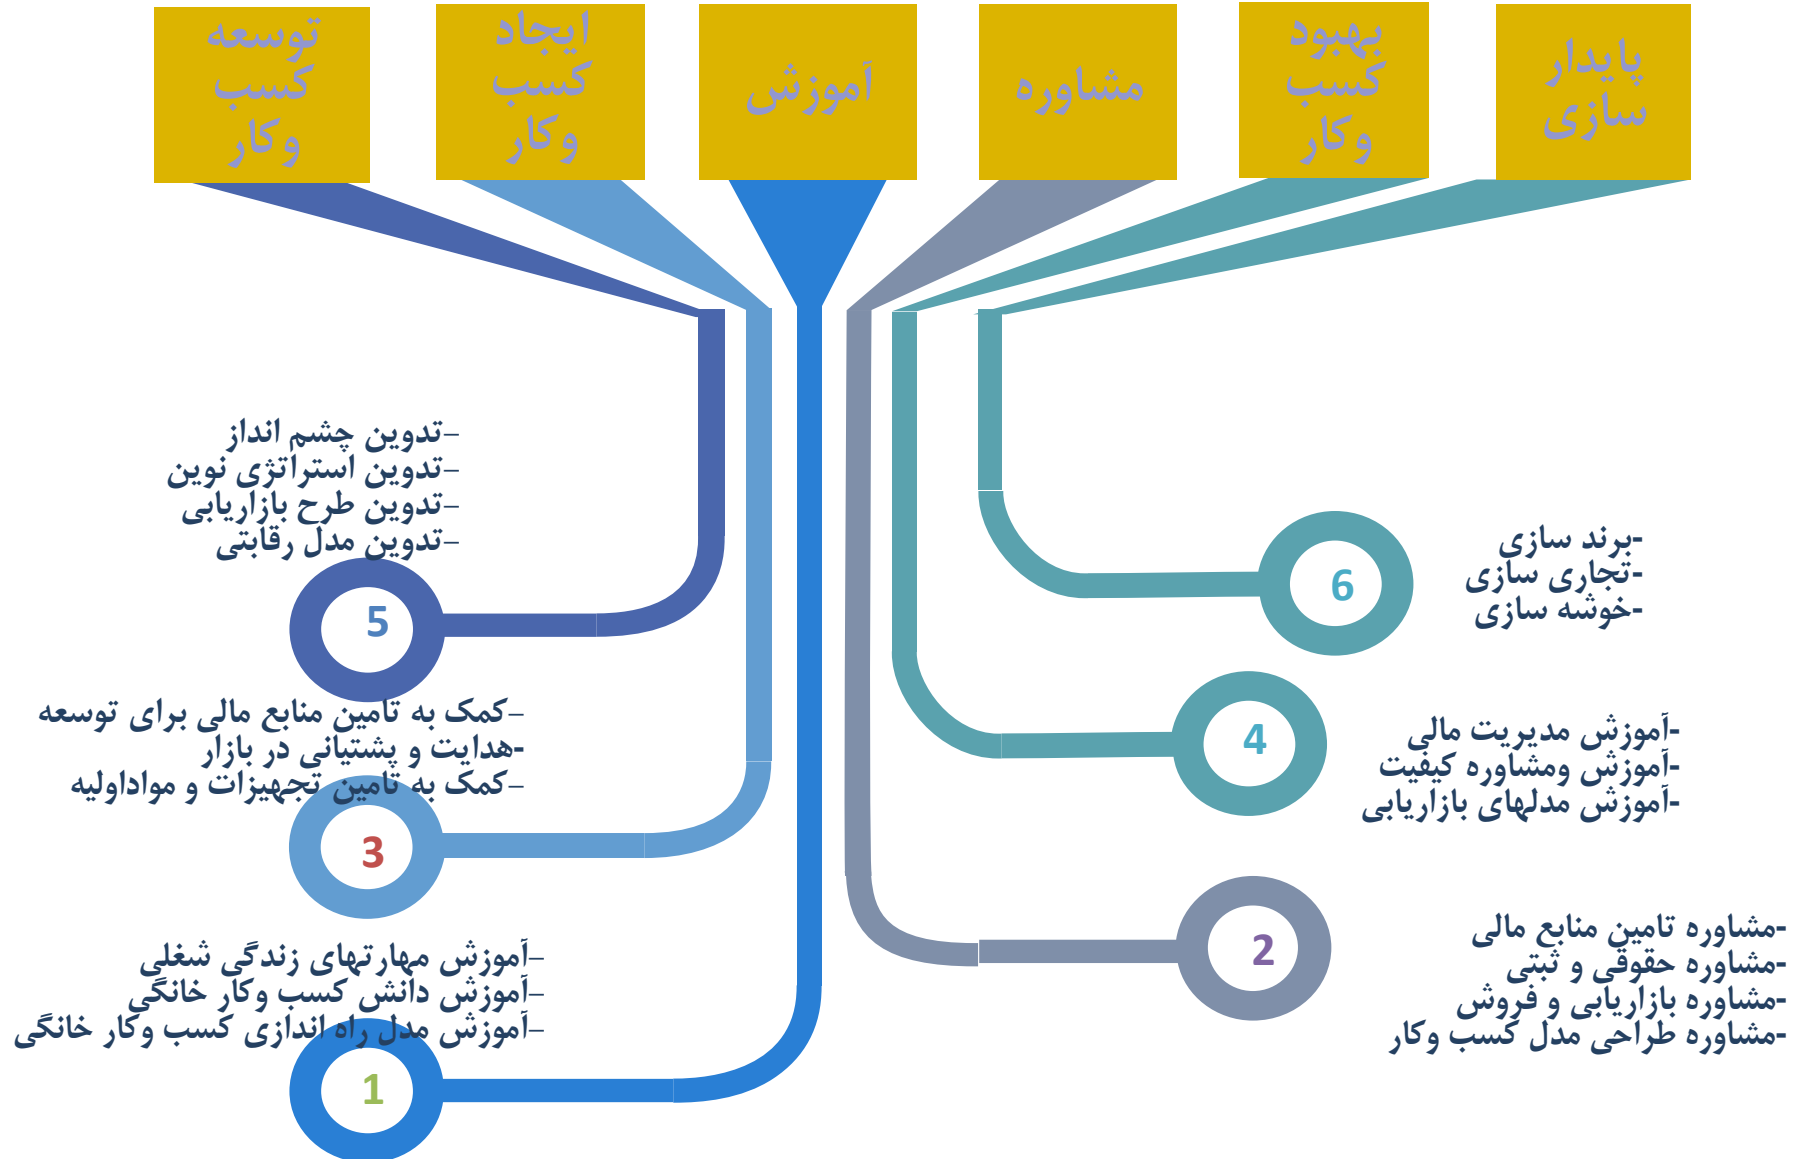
پایدار سازی

بهبود کسب وکار

مشاوره

آموزش

ایجاد کسب وکار

توسعه کسب وکار

-تدوین چشم انداز
-تدوین استراتژی نوین
-تدوین طرح بازاریابی
-تدوین مدل رقابتی

5

-برند سازی
-تجاری سازی
-خوشه سازی

6

-کمک به تامین منابع مالی برای توسعه
-هدایت و پشتیانی در بازار
-کمک به تامین تجهیزات و مواداولیه

3

4

-آموزش مدیریت مالی
-آموزش ومشاوره کیفیت
-آموزش مدلهای بازاریابی

-آموزش مهارتهای زندگی شغلی
-آموزش دانش کسب وکار خانگی
-آموزش مدل راه اندازی کسب وکار خانگی

1

2

-مشاوره تامین منابع مالی
-مشاوره حقوقی و ثبتی
-مشاوره بازاریابی و فروش
-مشاوره طراحی مدل کسب وکار